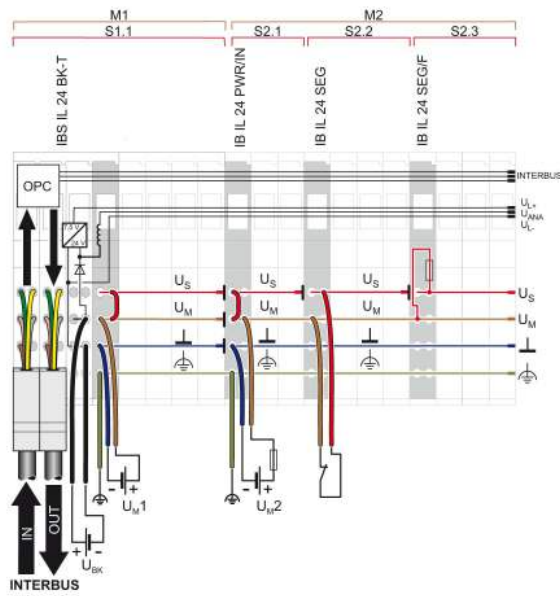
M1
S1.1
M2
S2.1
S2.2
S2.3
IBS IL 24 BK-T
IB IL 24 PWR/IN
IB IL 24 SEG
IB IL 24 SEG/F
OPC
INTERBUS
$U_{L+}$
$U_{ANA}$
$U_{L-}$
24 V
$U_S$
$U_S$
$U_S$
$U_S$
$U_M$
$U_M$
$U_M$
$U_M$
$U_M1$
$U_M2$
$U_{BK}$
IN
OUT
INTERBUS